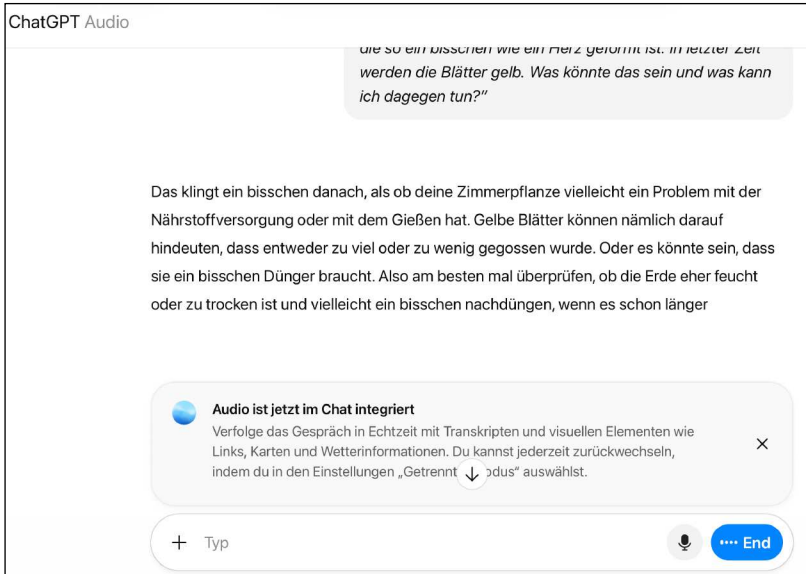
ChatGPT Audio

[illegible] werden die Blätter gelb. Was könnte das sein und was kann ich dagegen tun?"

Das klingt ein bisschen danach, als ob deine Zimmerpflanze vielleicht ein Problem mit der Nährstoffversorgung oder mit dem Gießen hat. Gelbe Blätter können nämlich darauf hindeuten, dass entweder zu viel oder zu wenig gegossen wurde. Oder es könnte sein, dass sie ein bisschen Dünger braucht. Also am besten mal überprüfen, ob die Erde eher feucht oder zu trocken ist und vielleicht ein bisschen nachdüngen, wenn es schon länger

Audio ist jetzt im Chat integriert
Verfolge das Gespräch in Echtzeit mit Transkripten und visuellen Elementen wie Links, Karten und Wetterinformationen. Du kannst jederzeit zurückwechseln, indem du in den Einstellungen „Getrennt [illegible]odus" auswählst.

×

+ Typ

End